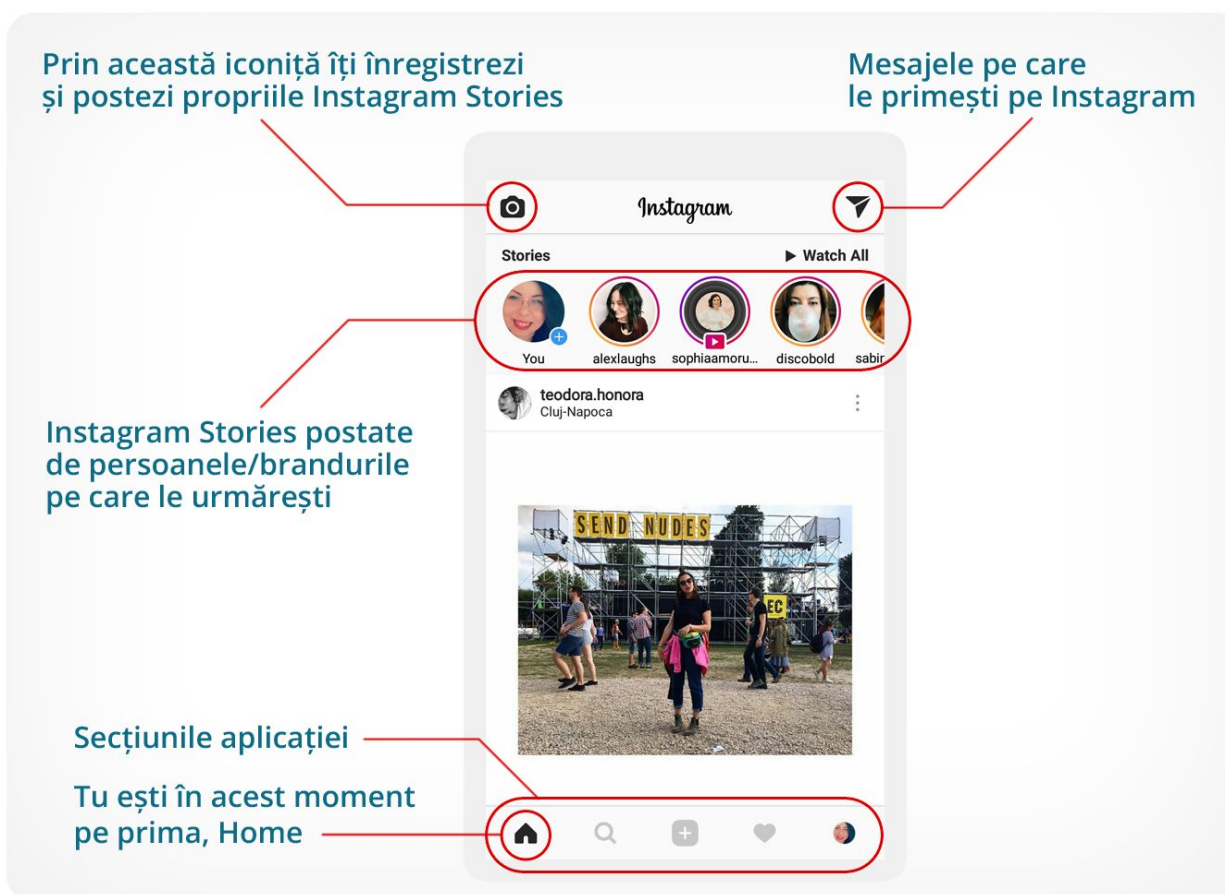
Prin această iconiță îți înregistrezi și postezi propriile Instagram Stories

Mesajele pe care le primești pe Instagram

Instagram

Stories

▶ Watch All

You

alexlaughs

sophiaamoru...

discobold

sabir

teodora.honora
Cluj-Napoca

SEND NUDES

EC

Instagram Stories postate de persoanele/brandurile pe care le urmărești

Secțiunile aplicației

Tu ești în acest moment pe prima, Home